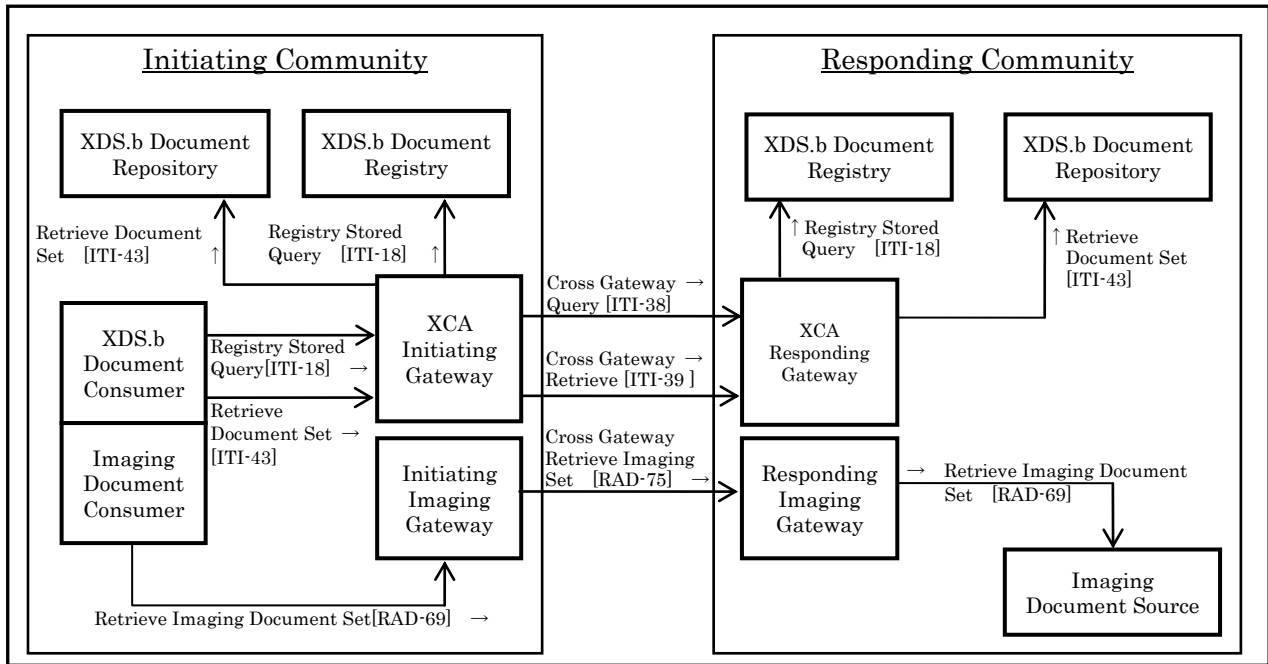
Initiating Community

XDS.b Document Repository

XDS.b Document Registry

Retrieve Document Set [ITI-43] ↑

Registry Stored Query [ITI-18] ↑

XDS.b Document Consumer

Registry Stored Query[ITI-18] →

Retrieve Document Set → [ITI-43]

XCA Initiating Gateway

Imaging Document Consumer

Initiating Imaging Gateway

Retrieve Imaging Document Set[RAD-69] →

Cross Gateway → Query [ITI-38]

Cross Gateway → Retrieve [ITI-39 ]

Cross Gateway Retrieve Imaging Set [RAD-75] →

Responding Community

XDS.b Document Registry

XDS.b Document Repository

↑ Registry Stored Query [ITI-18]

↑ Retrieve Document Set [ITI-43]

XCA Responding Gateway

Responding Imaging Gateway

→ Retrieve Imaging Document Set [RAD-69]

Imaging Document Source